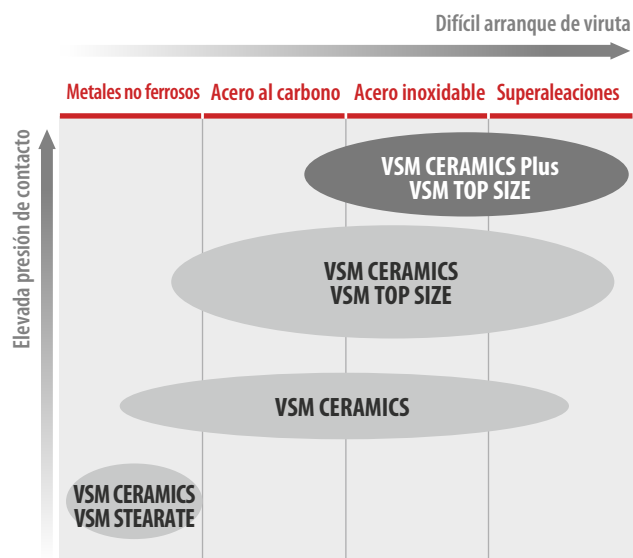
Difícil arranque de viruta

Metales no ferrosos

Acero al carbono

Acero inoxidable

Superaleaciones

Elevada presión de contacto

VSM CERAMICS Plus
VSM TOP SIZE

VSM CERAMICS
VSM TOP SIZE

VSM CERAMICS

VSM CERAMICS
VSM STEARATE